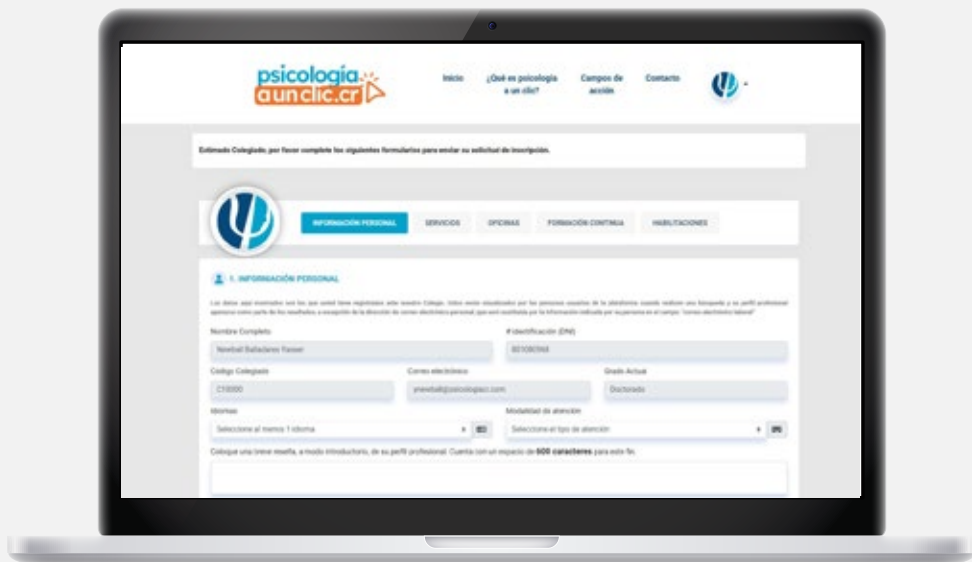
psicología aunclic.cr

Inicio ¿Qué es psicología a un clic? Campos de acción Contacto

Estimado Colegiado, por favor complete los siguientes formularios para enviar su solicitud de inscripción.

INFORMACIÓN PERSONAL SERVICIOS OFICINAS FORMACIÓN CONTINUA HABILITACIONES

1. INFORMACIÓN PERSONAL

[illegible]

Nombre Completo
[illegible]

# Identificación (DNI)
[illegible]

Codigo Colegiado
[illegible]

Correo electrónico
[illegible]

Grado Actual
Doctorado

Idiomas
Seleccione al menos 1 idioma

Modalidad de atención
Seleccione el tipo de atención

Coloque una breve reseña, a modo introductorio, de su perfil profesional. Cuenta con un espacio de 600 caracteres para este fin.